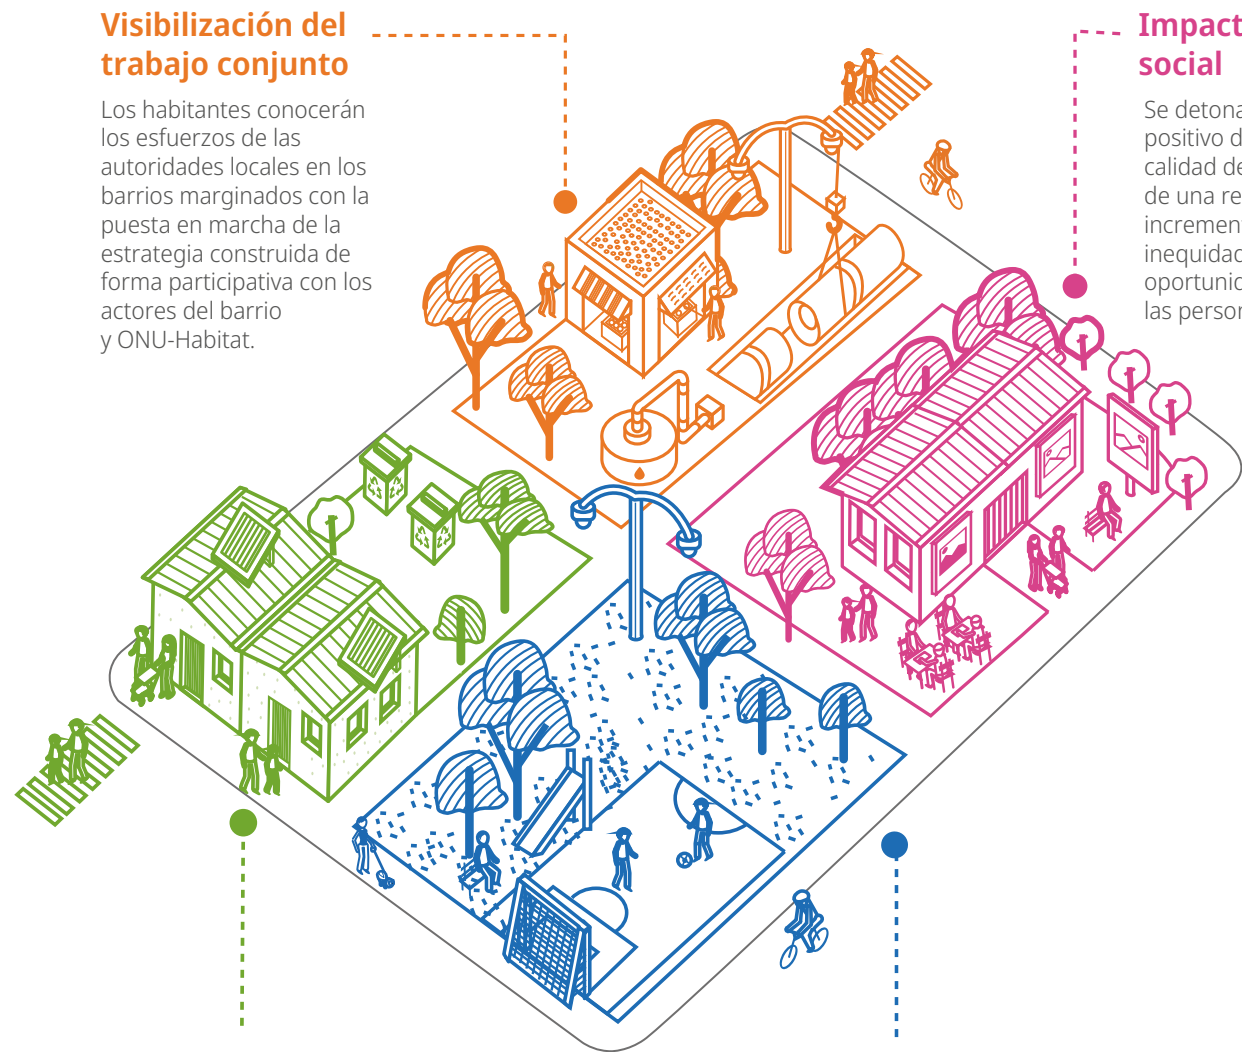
Visibilización del trabajo conjunto

Los habitantes conocerán los esfuerzos de las autoridades locales en los barrios marginados con la puesta en marcha de la estrategia construida de forma participativa con los actores del barrio y ONU-Habitat.

Impact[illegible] social

Se detona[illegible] positivo d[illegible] calidad de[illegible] de una re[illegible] incremen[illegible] inequidad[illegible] oportunic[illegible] las perso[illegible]